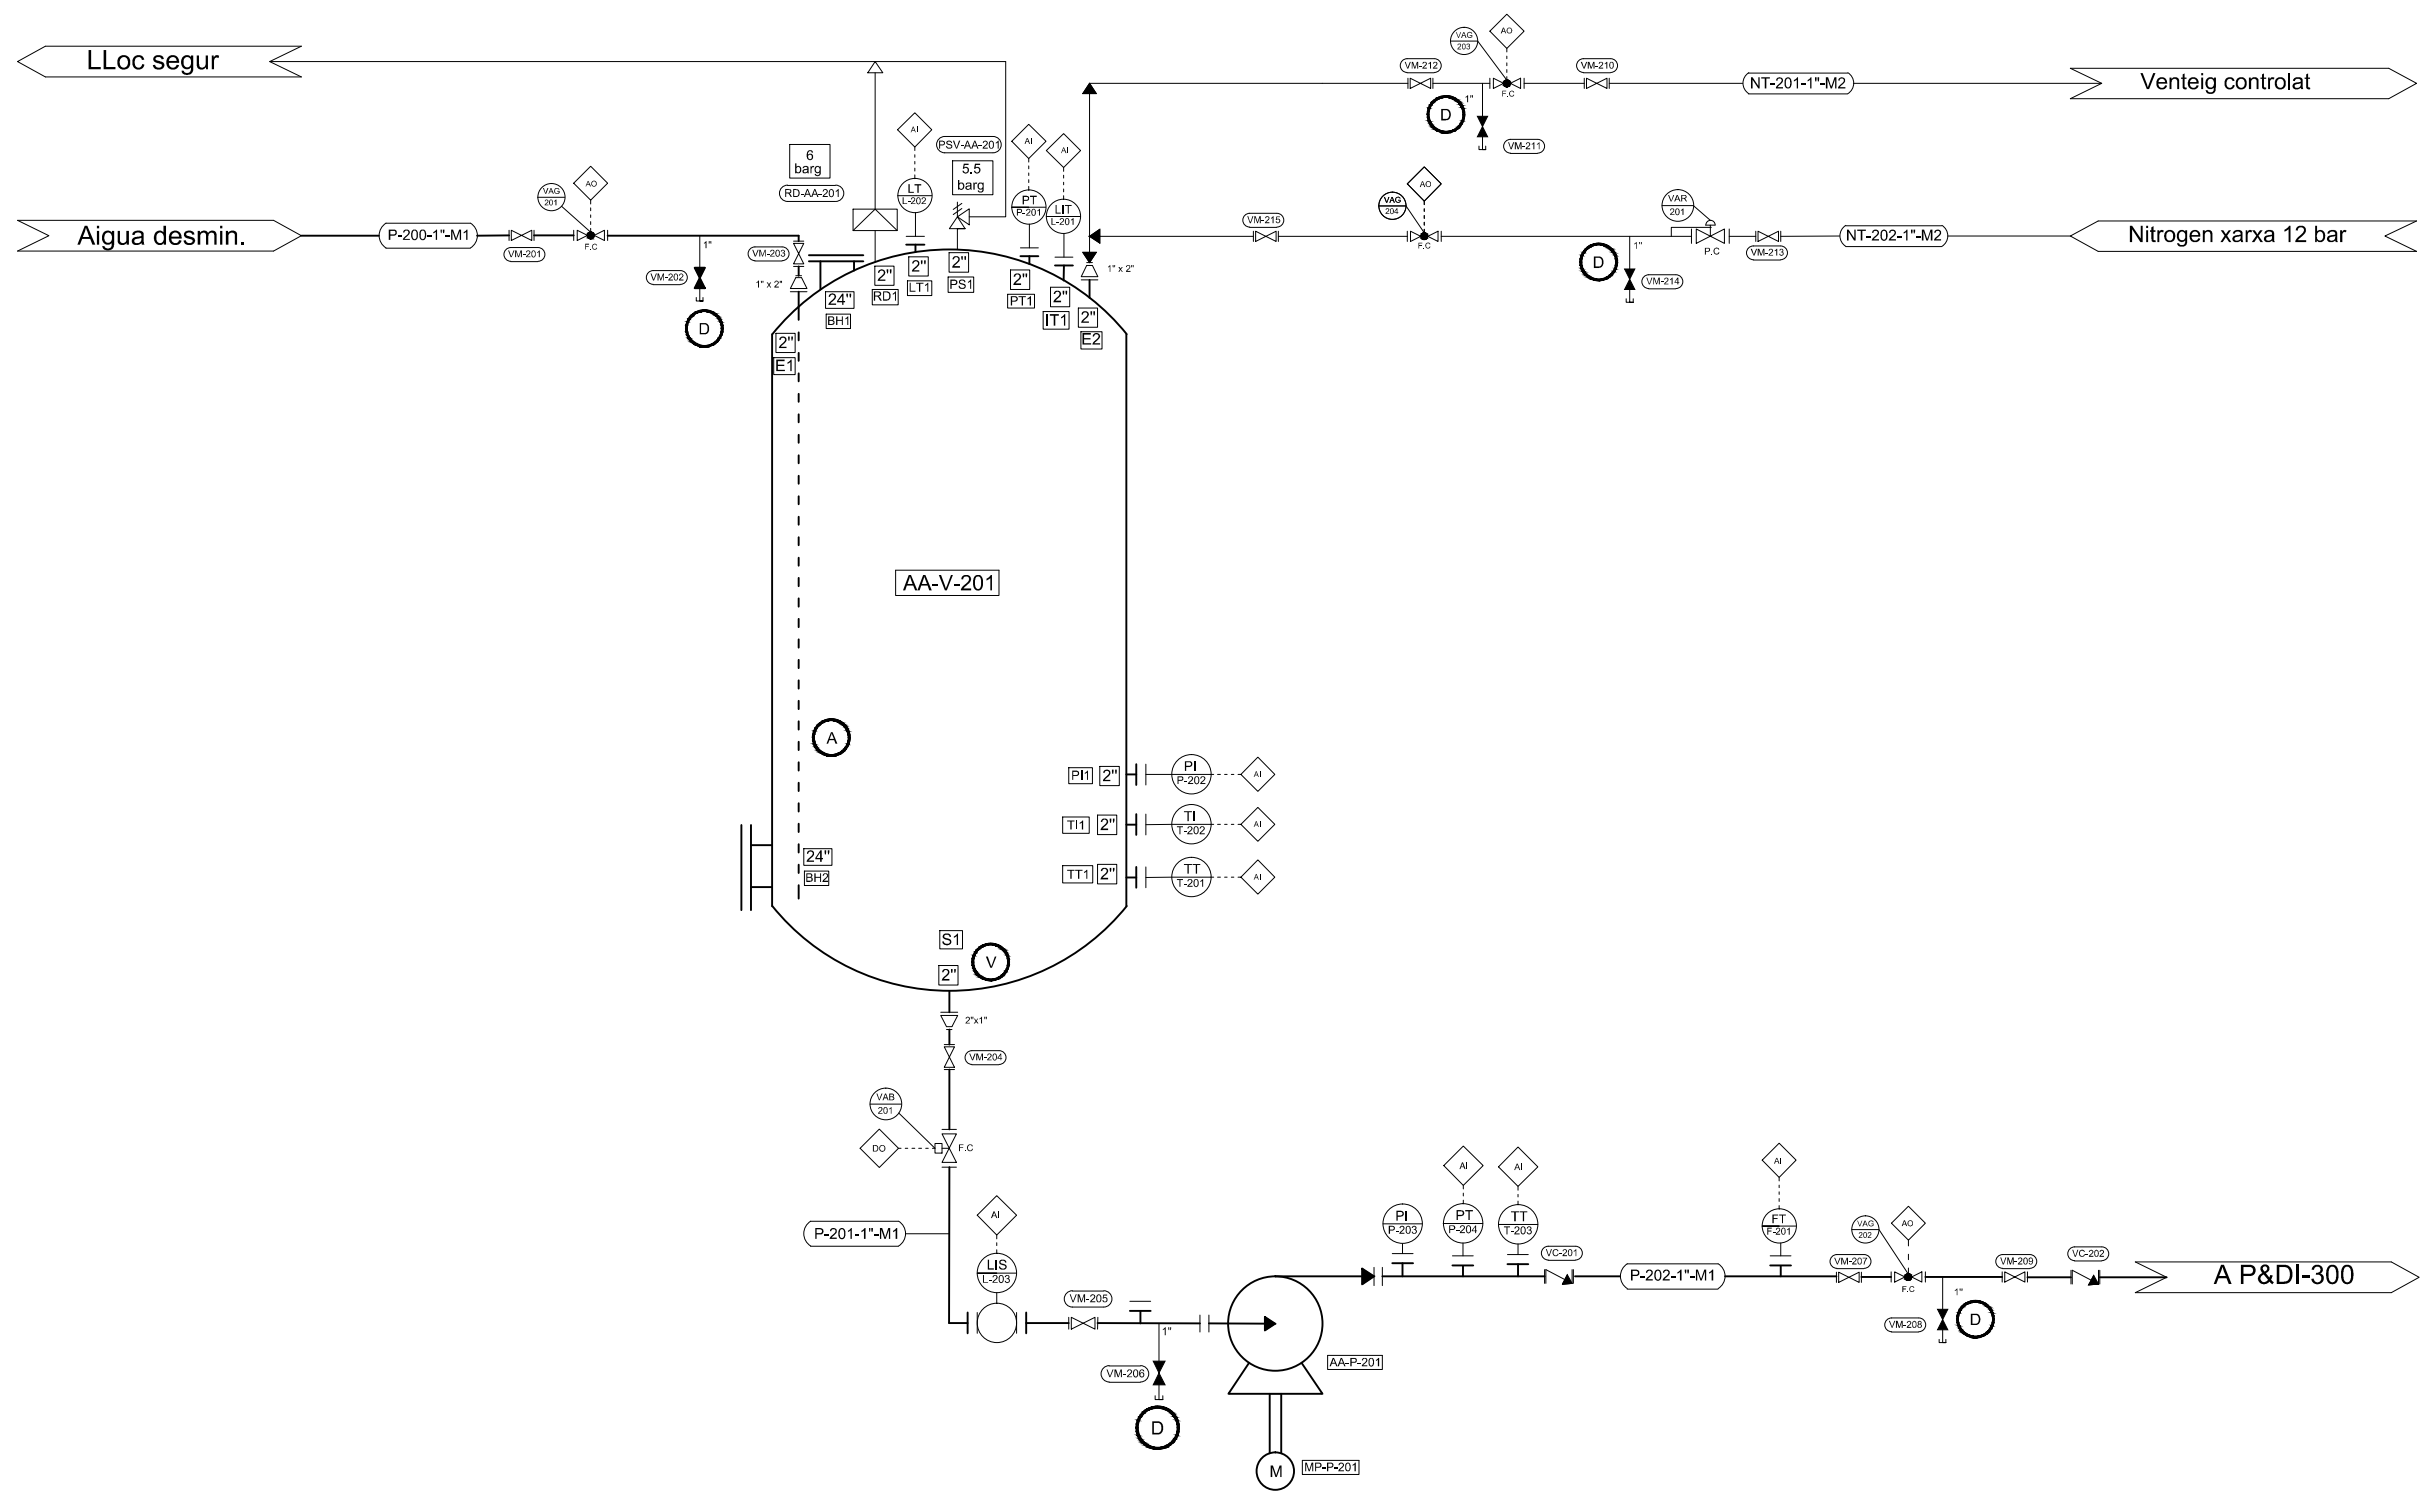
LLoc segur

Venteig controlat

VM-212
VAG
203
AO
VM-210
NT-201-1"-M2
F.C
1"
D
VM-211

6
barg
RD-AA-201

AI
LT
L-202

PSV-AA-201
5.5
barg

AI
PT
P-201

AI
LIT
L-201

Aigua desmin.

P-200-1"-M1
VM-201
VAG
201
AO
F.C
1"
VM-202
D
VM-203
1" x 2"

24"
BH1
2"
RD1
2"
LT1
2"
PS1
2"
PT1
2"
IT1
2"
E2
1" x 2"
2"
E1

VM-215
VAG
204
AO
F.C
VAR
201
P.C
VM-213
NT-202-1"-M2
Nitrogen xarxa 12 bar
1"
D
VM-214

AA-V-201

A

PI1
2"
PI
P-202
AI

TI1
2"
TI
T-202
AI

TT1
2"
TT
T-201
AI

24"
BH2

S1
2"
V

2"x1"
VM-204

VAB
201
DO
F.C

P-201-1"-M1

AI
LIS
L-203

VM-205
1"
VM-206
D

AA-P-201
M
MP-P-201

PI
P-203
AI
PT
P-204
AI
TT
T-203
VC-201
P-202-1"-M1
AI
FT
F-201
VM-207
VAG
202
AO
F.C
1"
VM-208
D
VM-209
VC-202
A P&DI-300